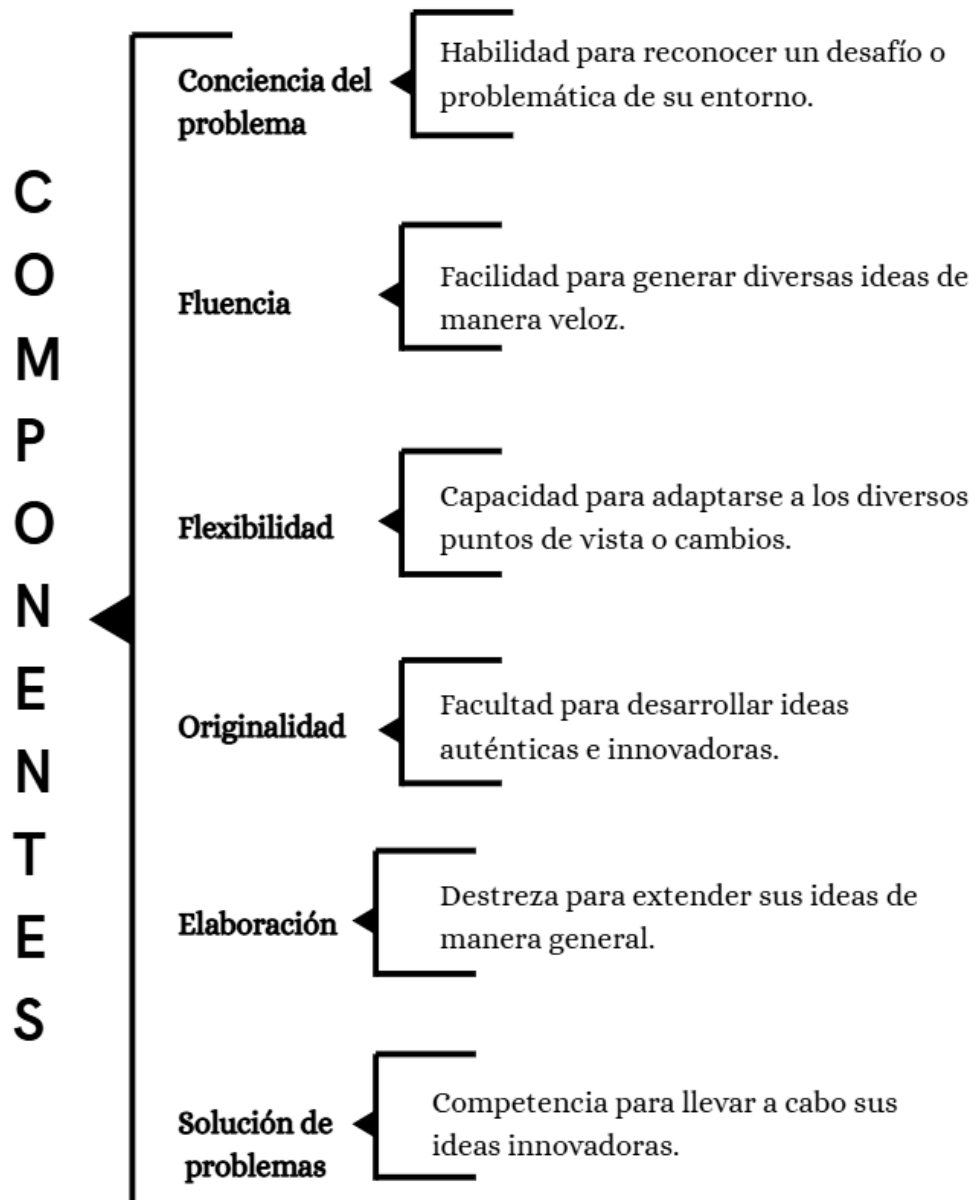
C
O
M
P
O
N
E
N
T
E
S

Conciencia del problema

Habilidad para reconocer un desafío o problemática de su entorno.

Fluencia

Facilidad para generar diversas ideas de manera veloz.

Flexibilidad

Capacidad para adaptarse a los diversos puntos de vista o cambios.

Originalidad

Facultad para desarrollar ideas auténticas e innovadoras.

Elaboración

Destreza para extender sus ideas de manera general.

Solución de problemas

Competencia para llevar a cabo sus ideas innovadoras.